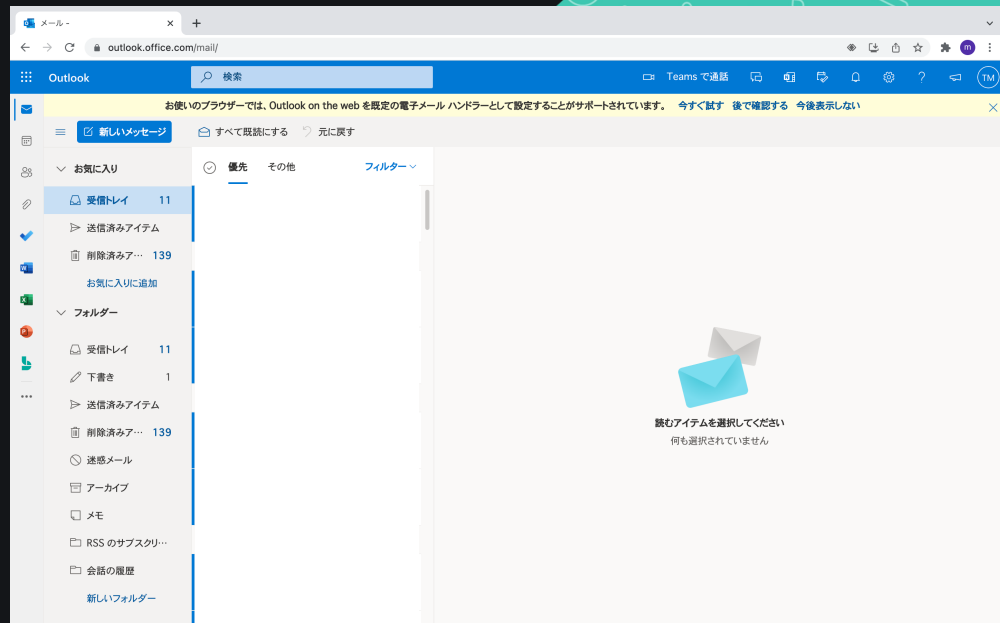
メール -

outlook.office.com/mail/

Outlook

検索

Teams で通話

TM

お使いのブラウザーでは、Outlook on the web を既定の電子メール ハンドラーとして設定することがサポートされています。 今すぐ試す 後で確認する 今後表示しない

新しいメッセージ

すべて既読にする

元に戻す

お気に入り

受信トレイ 11

送信済みアイテム

削除済みア… 139

お気に入りに追加

フォルダー

受信トレイ 11

下書き 1

送信済みアイテム

削除済みア… 139

迷惑メール

アーカイブ

メモ

RSS のサブスクリ…

会話の履歴

新しいフォルダー

優先

その他

フィルター

読むアイテムを選択してください

何も選択されていません